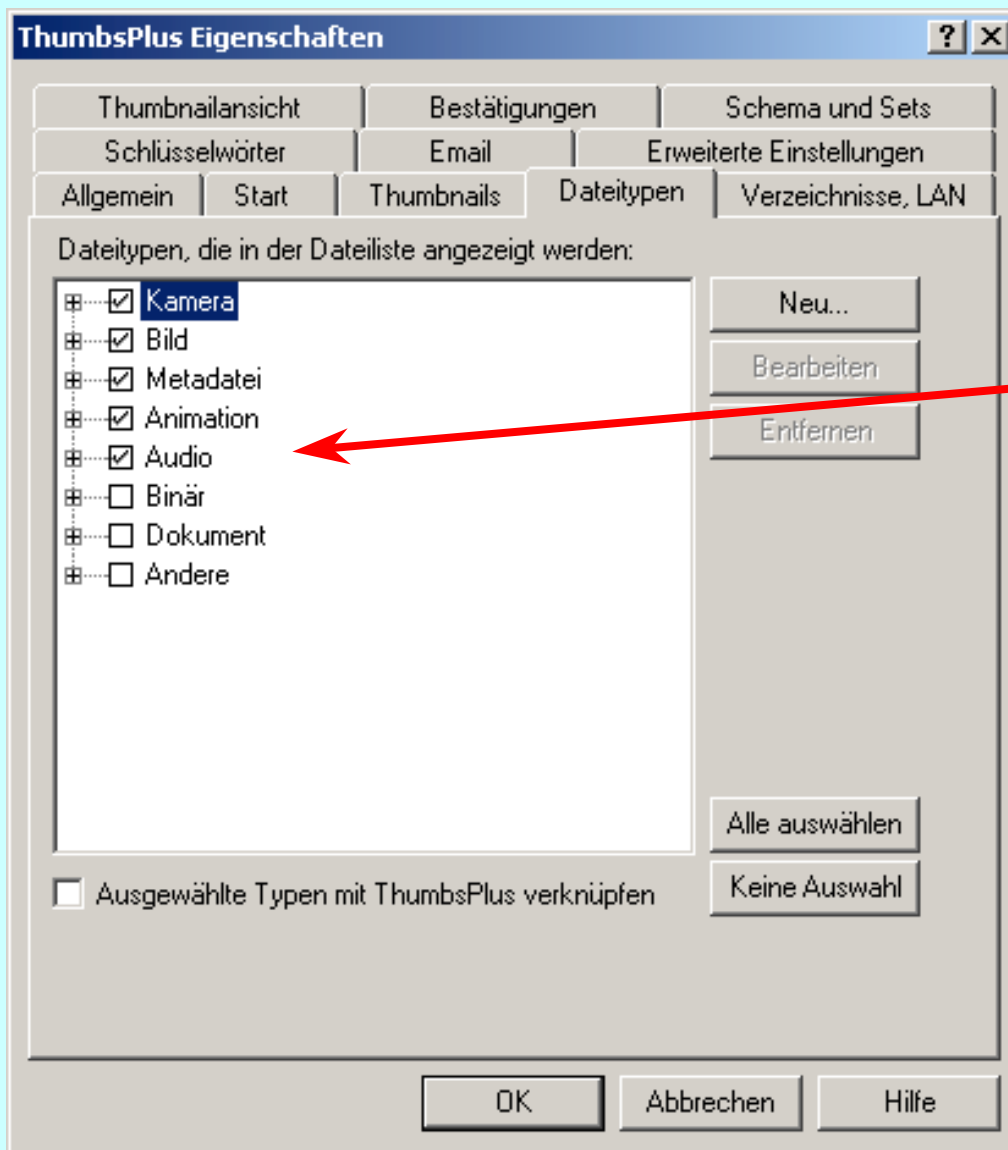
ThumbsPlus Eigenschaften

? X

Thumbnailansicht | Bestätigungen | Schema und Sets
Schlüsselwörter | Email | Erweiterte Einstellungen
Allgemein | Start | Thumbnails | Dateitypen | Verzeichnisse, LAN

Dateitypen, die in der Dateiliste angezeigt werden:

Kamera
Bild
Metadatei
Animation
Audio
Binär
Dokument
Andere

Neu...
Bearbeiten
Entfernen

Alle auswählen
Keine Auswahl

Ausgewählte Typen mit ThumbsPlus verknüpfen

OK
Abbrechen
Hilfe